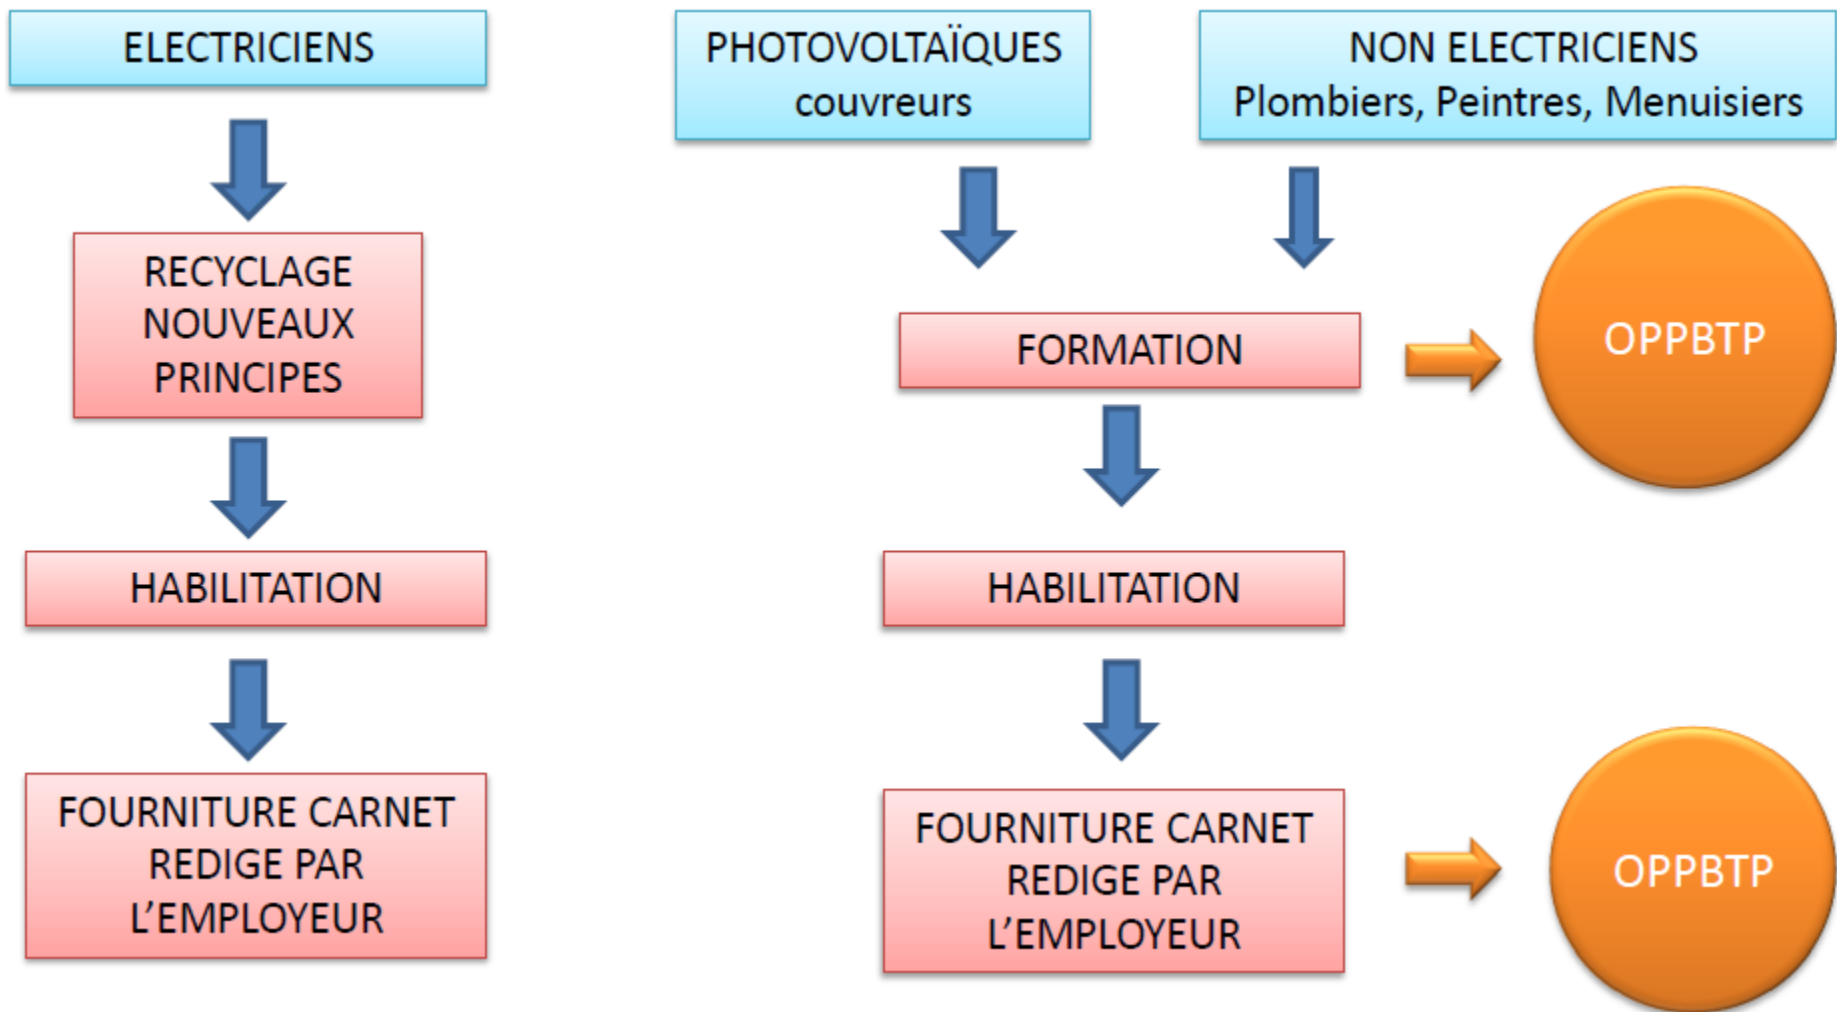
ELECTRICIENS

RECYCLAGE
NOUVEAUX
PRINCIPES

HABILITATION

FOURNITURE CARNET
REDIGE PAR
L'EMPLOYEUR

PHOTOVOLTAÏQUES
couvreurs

NON ELECTRICIENS
Plombiers, Peintres, Menuisiers

FORMATION

OPPBTP

HABILITATION

FOURNITURE CARNET
REDIGE PAR
L'EMPLOYEUR

OPPBTP